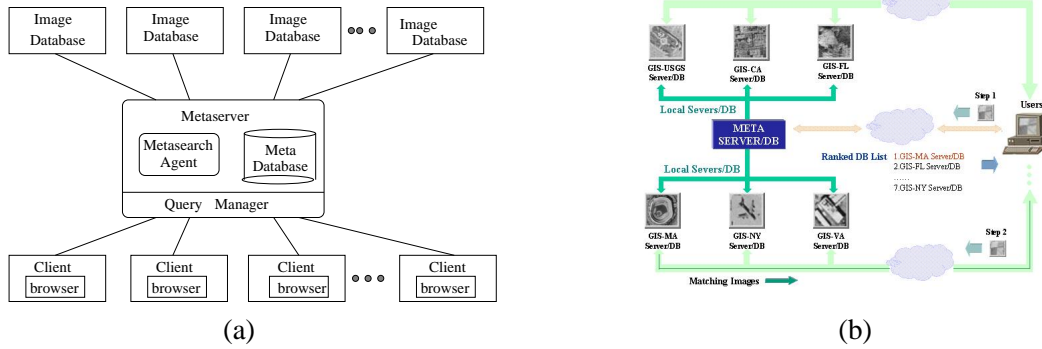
Image Database

Image Database

Image Database

Image Database

Metaserver

Metasearch Agent

Meta Database

Query Manager

Client browser

Client browser

Client browser

Client browser

(a)

GIS-USGS Server/DB

GIS-CA Server/DB

GIS-FL Server/DB

Local Severs/DB

META SERVER/DB

Step 1

Users

Ranked DB List

1.GIS-MA Server/DB
2.GIS-FL Server/DB
......
7.GIS-NY Server/DB

Local Severs/DB

GIS-MA Server/DB

GIS-NY Server/DB

GIS-VA Server/DB

Step 2

Matching Images

(b)